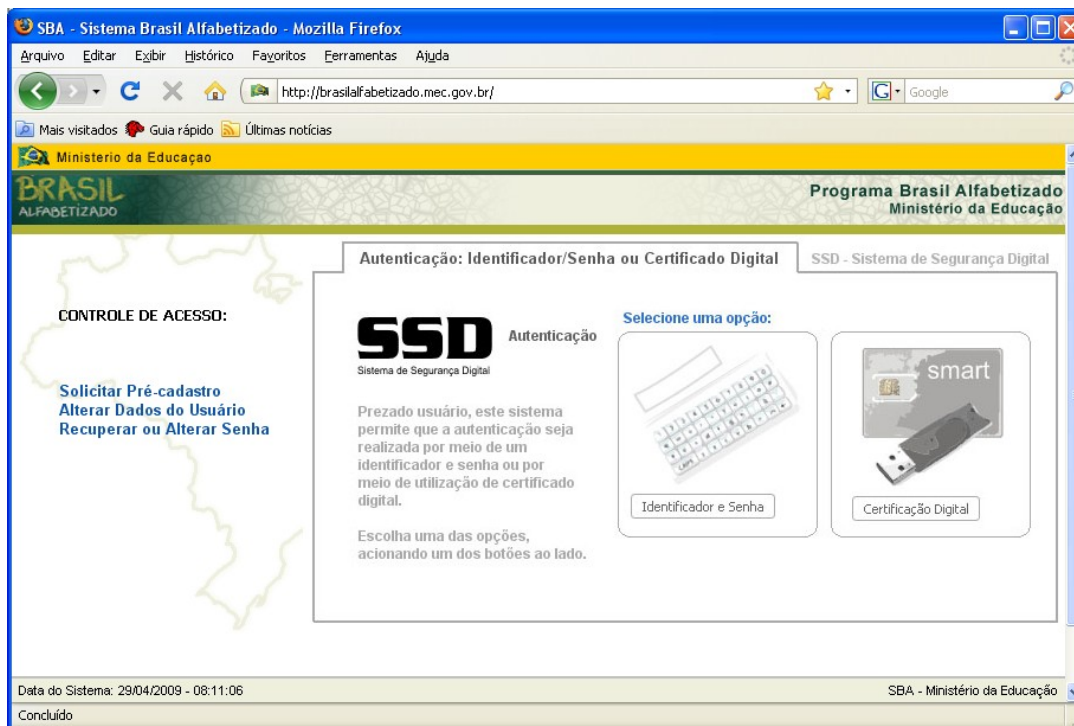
SBA - Sistema Brasil Alfabetizado - Mozilla Firefox

Arquivo Editar Exibir Histórico Favoritos Ferramentas Ajuda

http://brasilalfabetizado.mec.gov.br/

Google

Mais visitados Guia rápido Últimas notícias

Ministerio da Educaçao

BRASIL ALFABETIZADO

Programa Brasil Alfabetizado
Ministério da Educação

Autenticação: Identificador/Senha ou Certificado Digital

SSD - Sistema de Segurança Digital

CONTROLE DE ACESSO:

Solicitar Pré-cadastro
Alterar Dados do Usuário
Recuperar ou Alterar Senha

SSD Autenticação

Sistema de Segurança Digital

Prezado usuário, este sistema permite que a autenticação seja realizada por meio de um identificador e senha ou por meio de utilização de certificado digital.

Escolha uma das opções, acionando um dos botões ao lado.

Selecione uma opção:

smart

Identificador e Senha

Certificação Digital

Data do Sistema: 29/04/2009 - 08:11:06

SBA - Ministério da Educação

Concluído